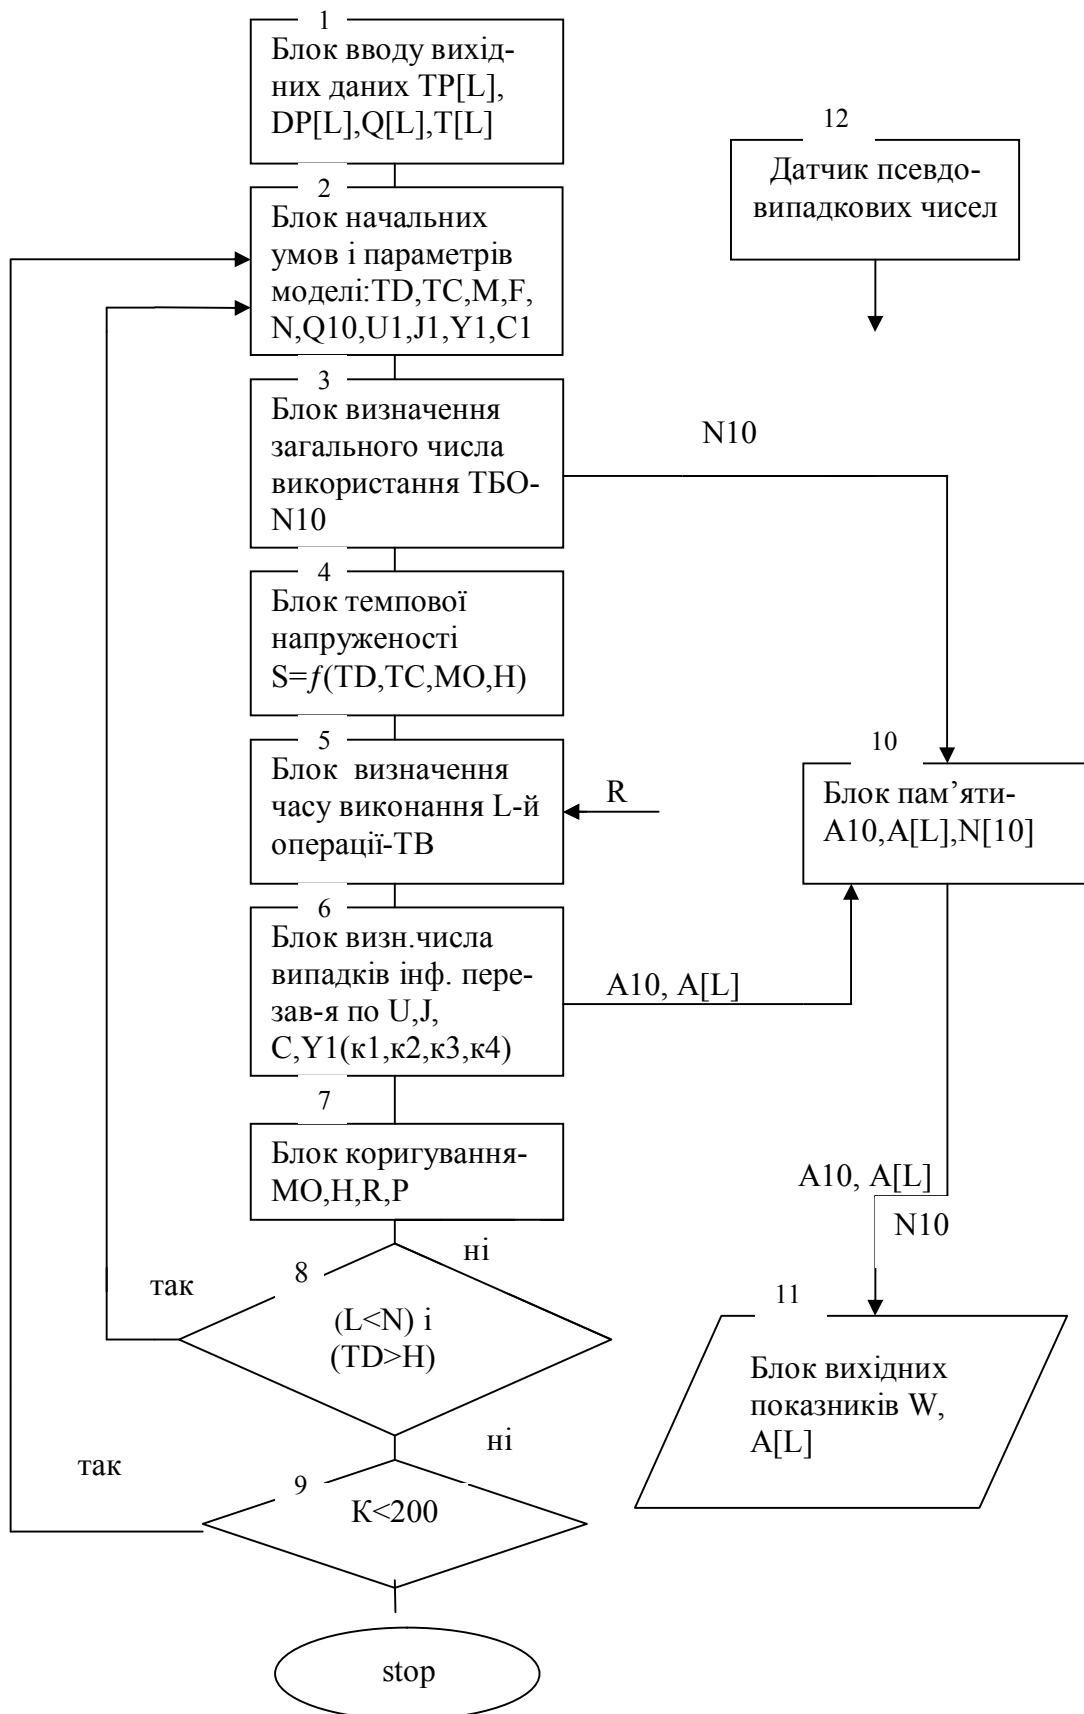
1
Блок вводу вихідних даних TP[L], DP[L],Q[L],T[L]

12
Датчик псевдовипадкових чисел

2
Блок начальних умов і параметрів моделі:TD,TC,M,F, N,Q10,U1,J1,Y1,C1

3
Блок визначення загального числа використання ТБО-N10

N10

4
Блок темпової напруженості S=$f$(TD,TC,MO,H)

5
Блок визначення часу виконання L-й операції-TB

R

10
Блок пам’яті-A10,A[L],N[10]

6
Блок визн.числа випадків інф. перезав-я по U,J, C,Y1(к1,к2,к3,к4)

A10, A[L]

7
Блок коригування-MO,H,R,P

A10, A[L]
N10

ні
так
8
(L<N) і (TD>H)

11
Блок вихідних показників W, A[L]

ні
так
9
K<200

stop